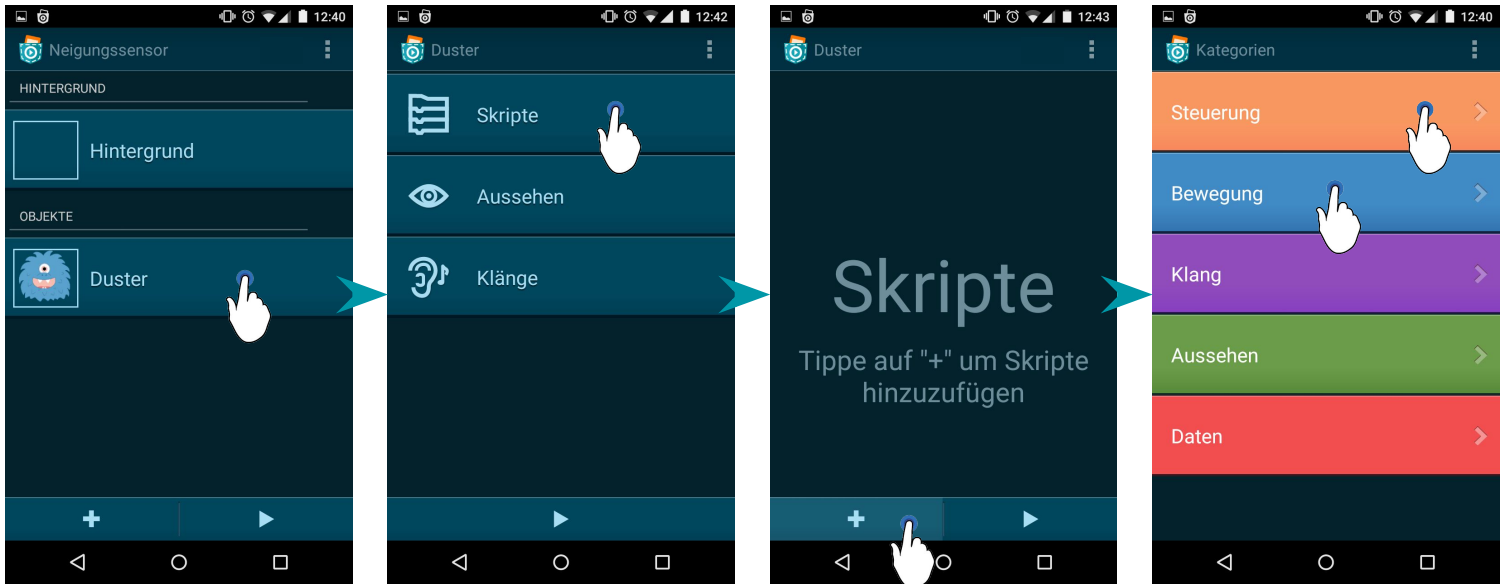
12:40

Neigungssensor

HINTERGRUND

Hintergrund

OBJEKTE

Duster

+

12:42

Duster

Skripte

Aussehen

Klänge

12:43

Duster

Skripte

Tippe auf "+" um Skripte hinzuzufügen

+

12:40

Kategorien

Steuerung

Bewegung

Klang

Aussehen

Daten